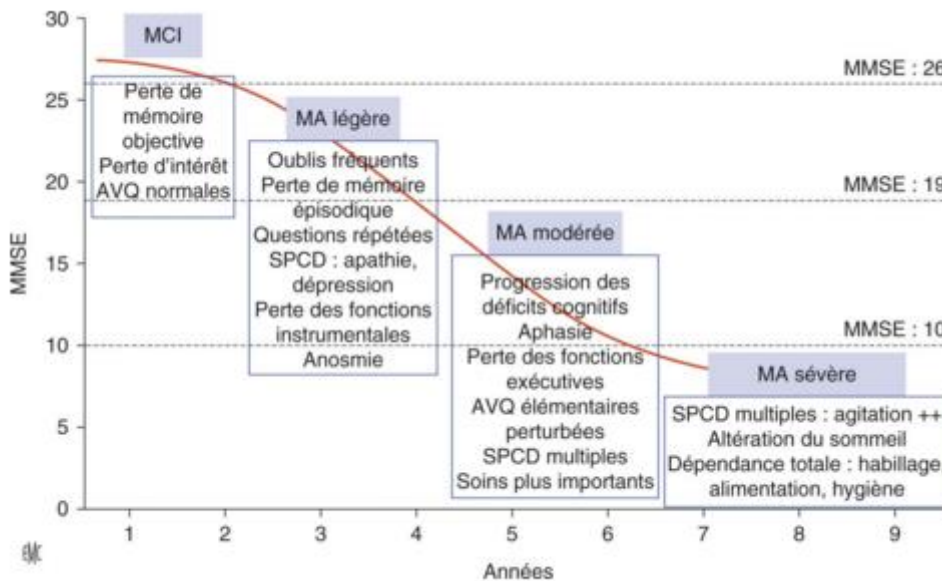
30
25
20
15
10
5
0

MMSE

MCI

Perte de mémoire objective
Perte d'intérêt
AVQ normales

MA légère

Oublis fréquents
Perte de mémoire épisodique
Questions répétées
SPCD : apathie, dépression
Perte des fonctions instrumentales
Anosmie

MA modérée

Progression des déficits cognitifs
Aphasie
Perte des fonctions exécutives
AVQ élémentaires perturbées
SPCD multiples
Soins plus importants

MA sévère

SPCD multiples : agitation ++
Altération du sommeil
Dépendance totale : habillage
alimentation, hygiène

MMSE : 26
MMSE : 19
MMSE : 10

1 2 3 4 5 6 7 8 9

Années